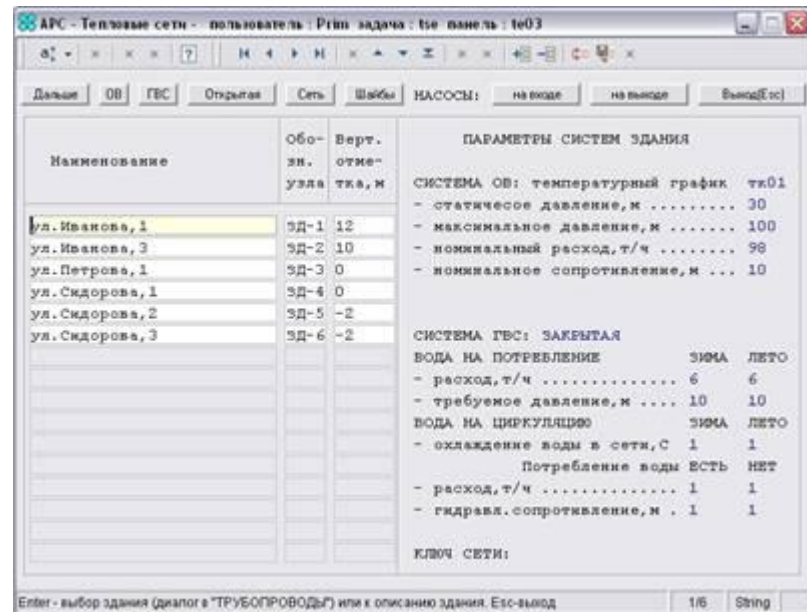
APC - Тепловые сети - пользователь : Prim задача : tse панель : te03

Дальше | ОВ | ГВС | Открытая | Сеть | Шайбы | НАСОСЫ: | на входе | на выходе | Выход(Esc)

| Наименование | Обозн. узла | Верт. отметка, м |
|---|---|---|
| ул.Иванова,1 | ЗД-1 | 12 |
| ул.Иванова,3 | ЗД-2 | 10 |
| ул.Петрова,1 | ЗД-3 | 0 |
| ул.Сидорова,1 | ЗД-4 | 0 |
| ул.Сидорова,2 | ЗД-5 | -2 |
| ул.Сидорова,3 | ЗД-6 | -2 |

ПАРАМЕТРЫ СИСТЕМ ЗДАНИЯ

СИСТЕМА ОВ: температурный график тк01
- статичесое давление,м ......... 30
- максимальное давление,м ....... 100
- номинальный расход,т/ч ........ 98
- номинальное сопротивление,м ... 10

СИСТЕМА ГВС: ЗАКРЫТАЯ
ВОДА НА ПОТРЕБЛЕНИЕ ЗИМА ЛЕТО
- расход,т/ч .............. 6 6
- требуемое давление,м .... 10 10
ВОДА НА ЦИРКУЛЯЦИЮ ЗИМА ЛЕТО
- охлаждение воды в сети,С 1 1
Потребление воды ЕСТЬ НЕТ
- расход,т/ч .............. 1 1
- гидравл.сопротивление,м . 1 1

КЛЮЧ СЕТИ:

Enter - выбор здания (диалог в "ТРУБОПРОВОДЫ") или к описанию здания. Esc-выход 1/6 String